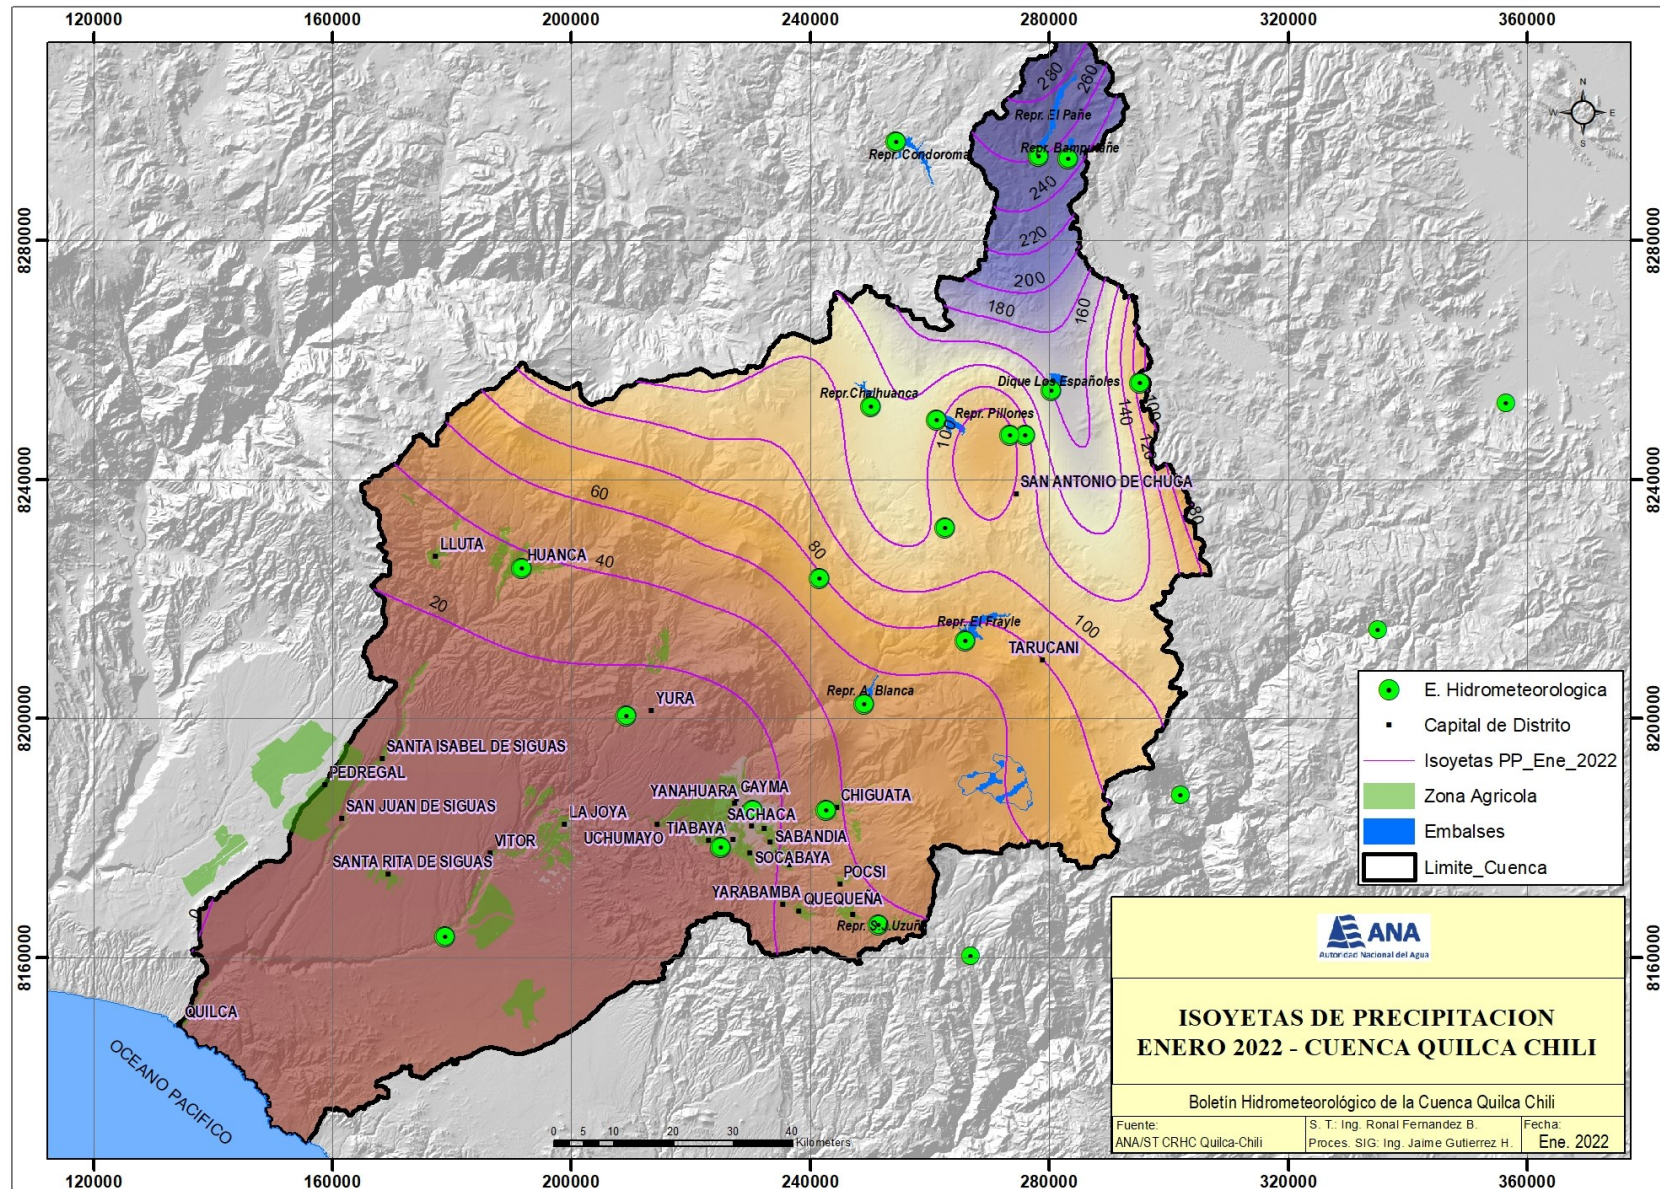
120000 160000 200000 240000 280000 320000 360000

8280000 8240000 8200000 8160000

N
W E
S

Repr. El Pañe
Repr. Condoroma
Repr. Bamputañe
280
260
240
220
200
180
160
140
120
100
Repr.Chalhuanca
Dique Los Españoles
Repr. Pillones
100
SAN ANTONIO DE CHUGA
80
60
40
20
80
100
LLUTA
HUANCA
Repr. El Frayle
TARUCANI
Repr. A. Blanca
YURA
SANTA ISABEL DE SIGUAS
PEDREGAL
SAN JUAN DE SIGUAS
LA JOYA
YANAHUARA
GAYMA
SACHACA
CHIGUATA
UCHUMAYO
TIABAYA
SABANDIA
VITOR
SANTA RITA DE SIGUAS
SOCABAYA
POCSI
YARABAMBA
QUEQUEÑA
Repr. S. Uzuña
QUILCA
OCEANO PACIFICO

0 5 10 20 30 40 Kilometers

E. Hidrometeorologica
Capital de Distrito
Isoyetas PP_Ene_2022
Zona Agricola
Embalses
Limite_Cuenca

ANA
Autoridad Nacional del Agua

ISOYETAS DE PRECIPITACION
ENERO 2022 - CUENCA QUILCA CHILI

Boletín Hidrometeorológico de la Cuenca Quilca Chili

| Fuente: ANA/ST CRHC Quilca-Chili | S. T.: Ing. Ronal Fernandez B. Proces. SIG: Ing. Jaime Gutierrez H. | Fecha: Ene. 2022 |